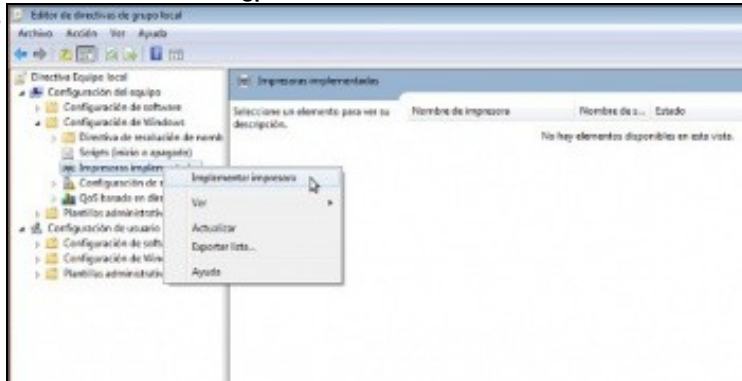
Editor de directivas de grupo local
Archivo Acción Ver Ayuda

Directiva Equipo local
Configuración del equipo
Configuración de software
Configuración de Windows
Directiva de resolución de nomb
Scripts (inicio o apagado)
Impresoras imple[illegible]
Configuración de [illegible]
QoS basado en dir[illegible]
Plantillas administrativ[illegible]
Configuración de usuario
Configuración de soft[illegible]
Configuración de Win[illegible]
Plantillas administrativ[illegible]

Implementar impresora
Ver
Actualizar
Exportar lista...
Ayuda

Impresoras implementadas
Seleccione un elemento para ver su descripción.
Nombre de impresora
Nombre de s...
Estado
No hay elementos disponibles en esta vista.